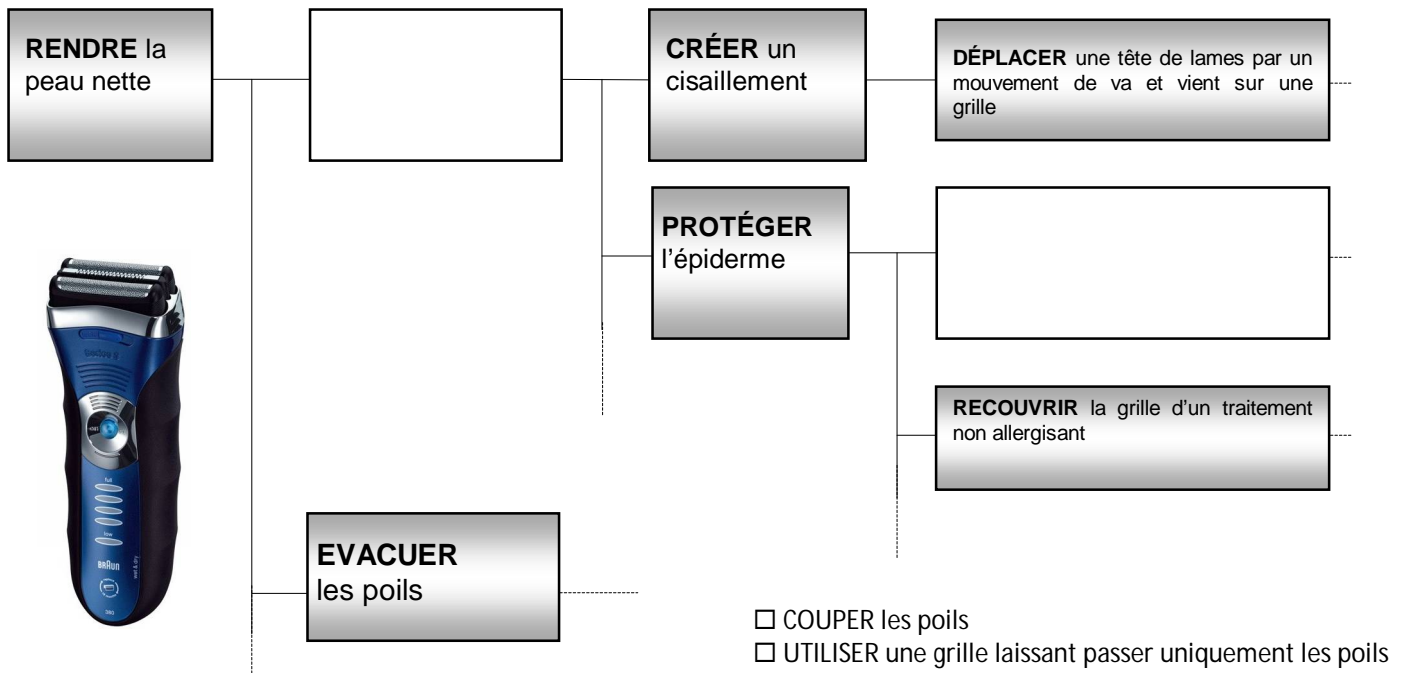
**RENDRE** la peau nette

**CRÉER** un cisaillement

**DÉPLACER** une tête de lames par un mouvement de va et vient sur une grille

**PROTÉGER** l'épiderme

**RECOUVRIR** la grille d'un traitement non allergisant

**EVACUER** les poils

☐ COUPER les poils
☐ UTILISER une grille laissant passer uniquement les poils

BRAUN